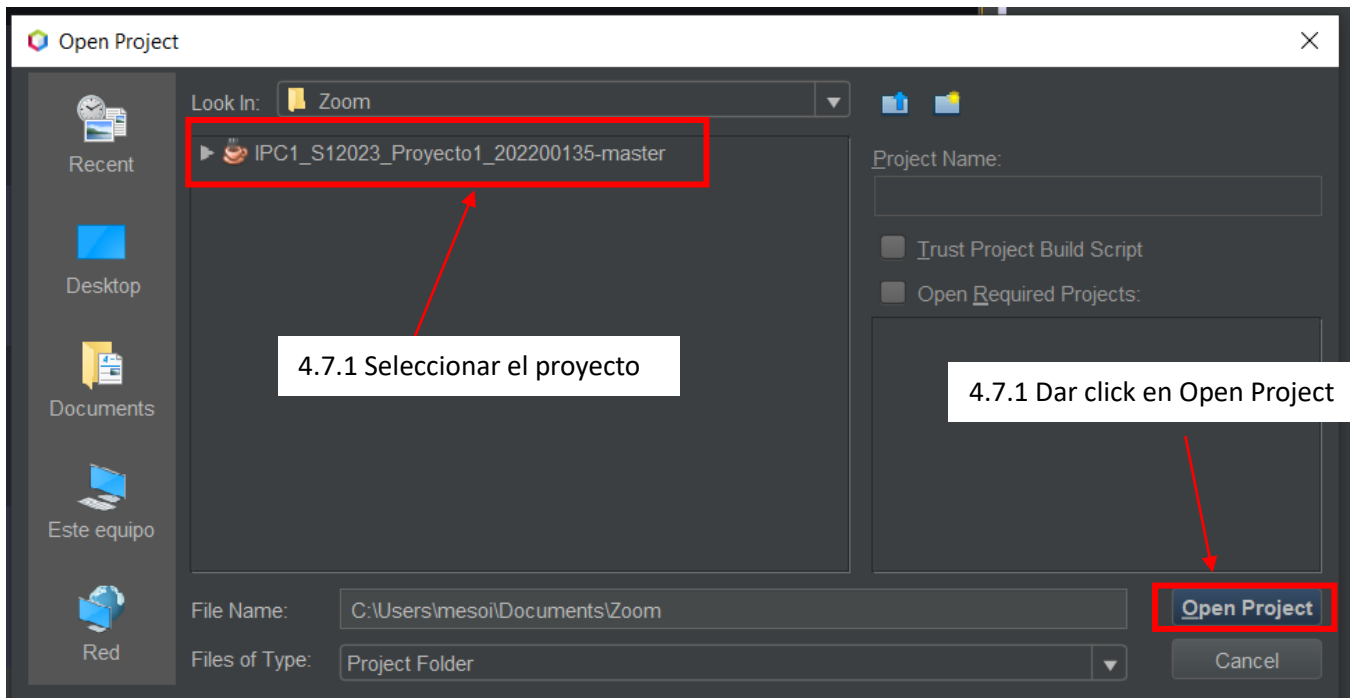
Open Project

Recent

Desktop

Documents

Este equipo

Red

Look In: Zoom

IPC1_S12023_Proyecto1_202200135-master

4.7.1 Seleccionar el proyecto

Project Name:

Trust Project Build Script

Open Required Projects:

4.7.1 Dar click en Open Project

File Name: C:\Users\mesoi\Documents\Zoom

Files of Type: Project Folder

Open Project

Cancel